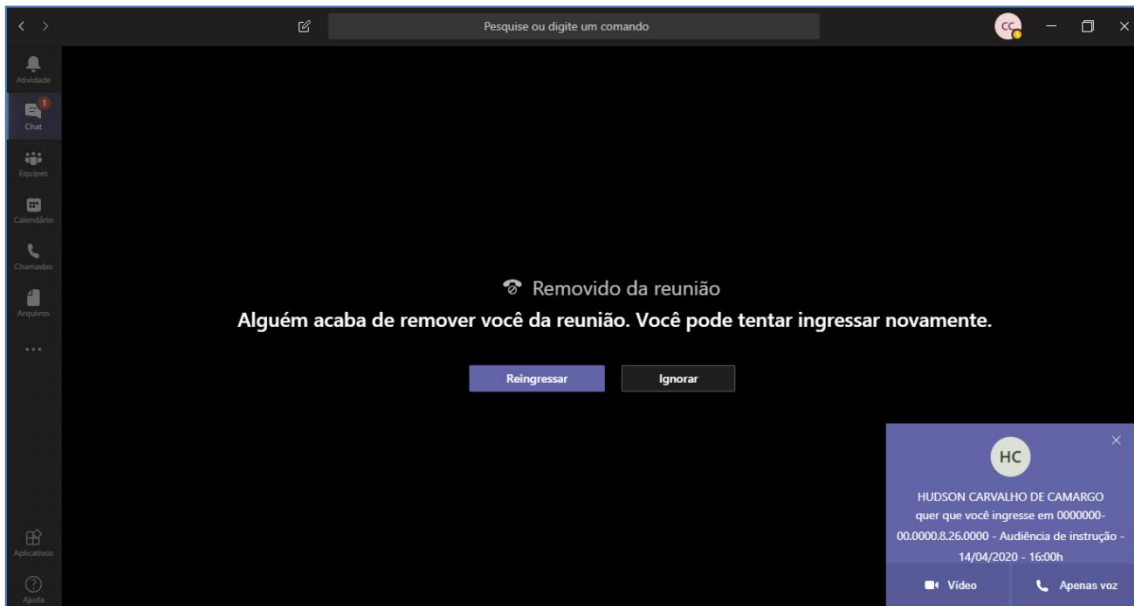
Pesquise ou digite um comando

CC

Atividade

1

Chat

Equipes

Calendário

Chamadas

Arquivos

...

Aplicativos

Ajuda

Removido da reunião

Alguém acaba de remover você da reunião. Você pode tentar ingressar novamente.

Reingressar

Ignorar

HC

HUDSON CARVALHO DE CAMARGO quer que você ingresse em 0000000-00.0000.8.26.0000 - Audiência de instrução - 14/04/2020 - 16:00h

Vídeo

Apenas voz